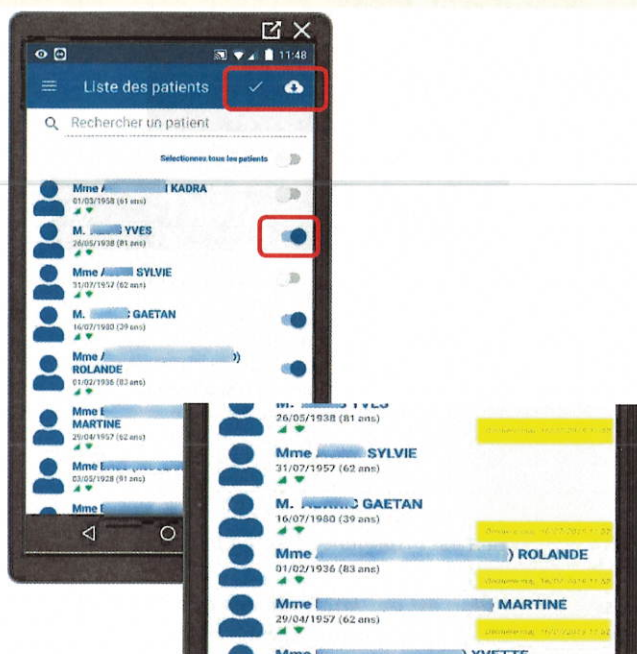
11:48

Liste des patients

Rechercher un patient

Selectionnez tous les patients

Mme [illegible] KADRA
01/03/1958 (61 ans)

M. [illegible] YVES
26/05/1938 (81 ans)

Mme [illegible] SYLVIE
31/07/1957 (62 ans)

M. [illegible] GAETAN
16/07/1980 (39 ans)

Mme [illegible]) ROLANDE
01/02/1936 (83 ans)

Mme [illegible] MARTINE
29/04/1957 (62 ans)

Mme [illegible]
03/05/1928 (91 ans)

Mme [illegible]

M. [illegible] YVES
26/05/1938 (81 ans)
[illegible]

Mme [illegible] SYLVIE
31/07/1957 (62 ans)

M. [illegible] GAETAN
16/07/1980 (39 ans)
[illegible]

Mme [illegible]) ROLANDE
01/02/1936 (83 ans)
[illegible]

Mme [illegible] MARTINE
29/04/1957 (62 ans)
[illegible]

Mme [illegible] YVETTE